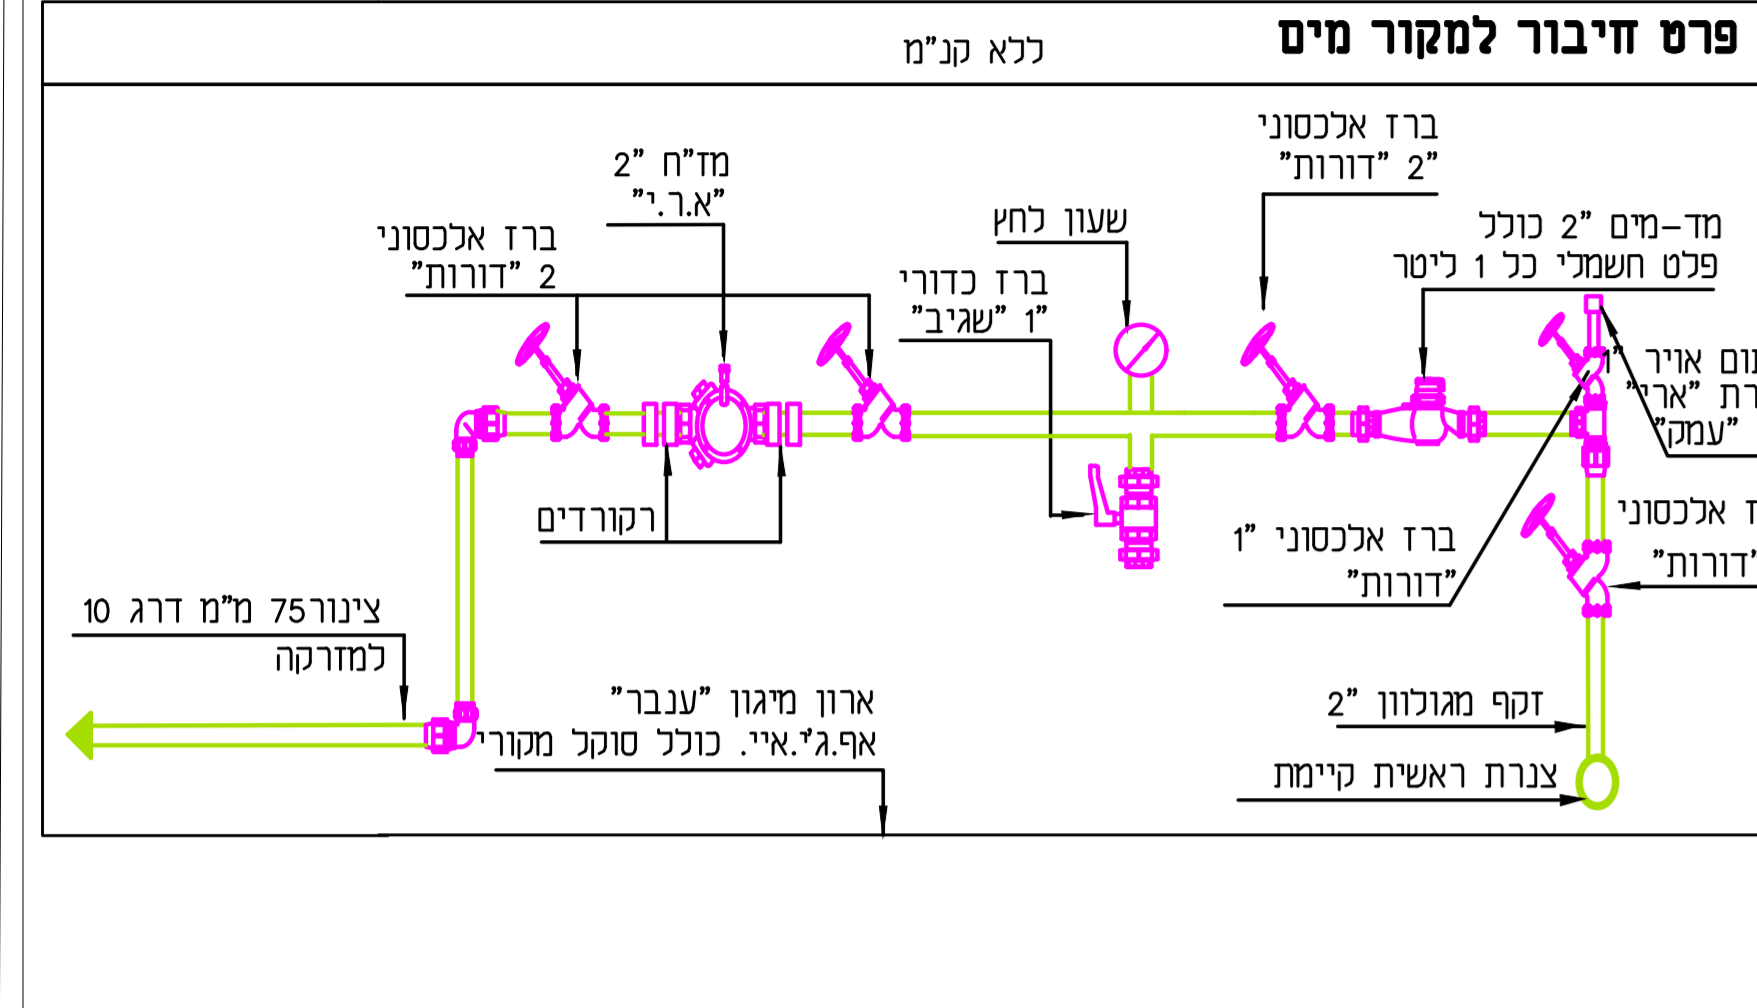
פרט חיבור למקור מים

ללא קנ"מ

ברז אלכסוני
"דורות" 2"

מד-מים 2" כולל
פלט חשמלי כל 1 ליטר

מד"ח 2"
"א.ר.י"

שעון לחץ

ברז אלכסוני
"דורות" 2

ברז כדורי
"שגיב" 1"

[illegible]ום אויר 1"
"ארי" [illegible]רת
"עמק"

רקורדים

ברז אלכסוני 1"
"דורות"

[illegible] אלכסוני
"דורות"

צינור75 מ"מ דרג 10
למזרקה

ארון מיגון "ענבר"
אפ.ג'.איי. כולל סוקל מקורי

זקף מגולוון 2"

צנרת ראשית קיימת